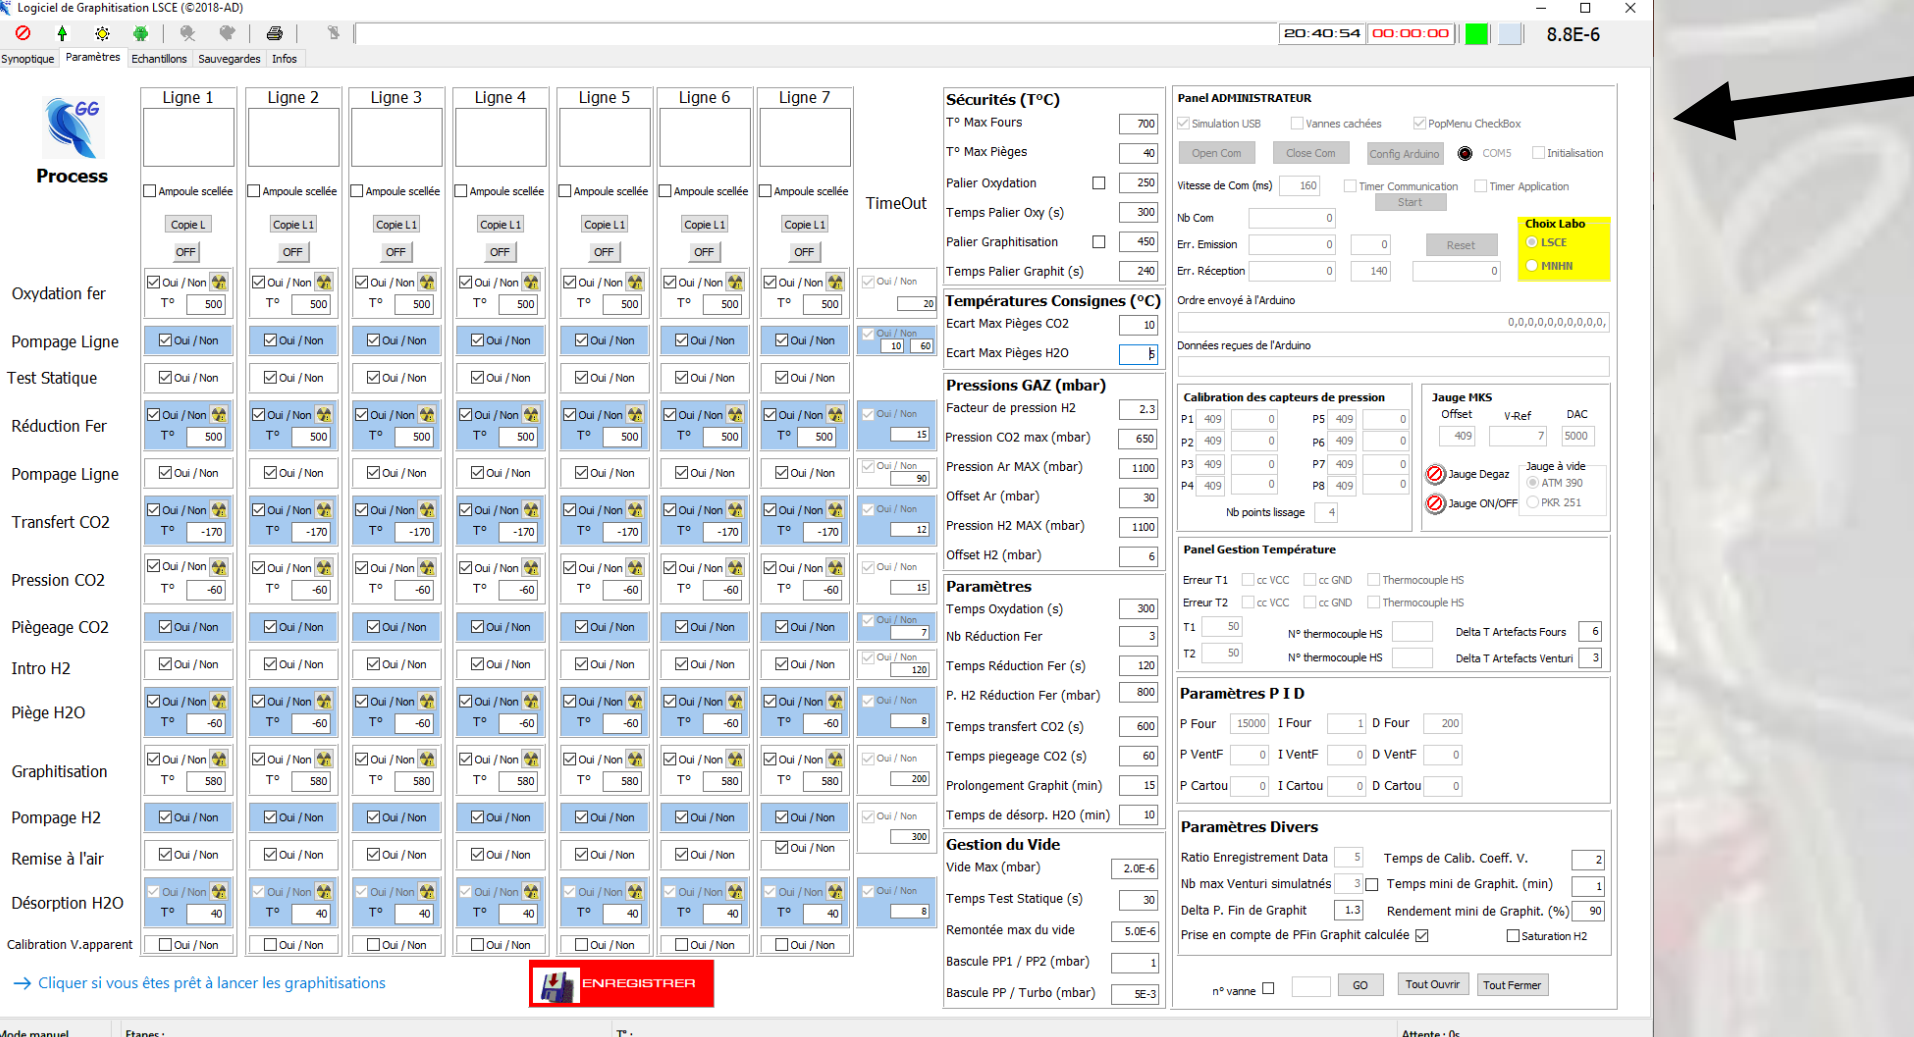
Logiciel de Graphitisation LSCE (©2018-AD)

20:40:54 00:00:00 8.8E-6

Synoptique Paramètres Echantillons Sauvegardes Infos

Process

| | Ligne 1 | Ligne 2 | Ligne 3 | Ligne 4 | Ligne 5 | Ligne 6 | Ligne 7 | TimeOut |
|---|---|---|---|---|---|---|---|---|
| | Ampoule scellée | Ampoule scellée | Ampoule scellée | Ampoule scellée | Ampoule scellée | Ampoule scellée | Ampoule scellée | |
| | Copie L | Copie L1 | Copie L1 | Copie L1 | Copie L1 | Copie L1 | Copie L1 | |
| | OFF | OFF | OFF | OFF | OFF | OFF | OFF | |
| Oxydation fer | Oui / Non T° 500 | Oui / Non T° 500 | Oui / Non T° 500 | Oui / Non T° 500 | Oui / Non T° 500 | Oui / Non T° 500 | Oui / Non T° 500 | Oui / Non 20 |
| Pompage Ligne | Oui / Non | Oui / Non | Oui / Non | Oui / Non | Oui / Non | Oui / Non | Oui / Non | Oui / Non 10 60 |
| Test Statique | Oui / Non | Oui / Non | Oui / Non | Oui / Non | Oui / Non | Oui / Non | Oui / Non | |
| Réduction Fer | Oui / Non T° 500 | Oui / Non T° 500 | Oui / Non T° 500 | Oui / Non T° 500 | Oui / Non T° 500 | Oui / Non T° 500 | Oui / Non T° 500 | Oui / Non 15 |
| Pompage Ligne | Oui / Non | Oui / Non | Oui / Non | Oui / Non | Oui / Non | Oui / Non | Oui / Non | Oui / Non 90 |
| Transfert CO2 | Oui / Non T° -170 | Oui / Non T° -170 | Oui / Non T° -170 | Oui / Non T° -170 | Oui / Non T° -170 | Oui / Non T° -170 | Oui / Non T° -170 | Oui / Non 12 |
| Pression CO2 | Oui / Non T° -60 | Oui / Non T° -60 | Oui / Non T° -60 | Oui / Non T° -60 | Oui / Non T° -60 | Oui / Non T° -60 | Oui / Non T° -60 | Oui / Non 15 |
| Piègeage CO2 | Oui / Non | Oui / Non | Oui / Non | Oui / Non | Oui / Non | Oui / Non | Oui / Non | Oui / Non 7 |
| Intro H2 | Oui / Non | Oui / Non | Oui / Non | Oui / Non | Oui / Non | Oui / Non | Oui / Non | Oui / Non 120 |
| Piège H2O | Oui / Non T° -60 | Oui / Non T° -60 | Oui / Non T° -60 | Oui / Non T° -60 | Oui / Non T° -60 | Oui / Non T° -60 | Oui / Non T° -60 | Oui / Non 8 |
| Graphitisation | Oui / Non T° 580 | Oui / Non T° 580 | Oui / Non T° 580 | Oui / Non T° 580 | Oui / Non T° 580 | Oui / Non T° 580 | Oui / Non T° 580 | Oui / Non 200 |
| Pompage H2 | Oui / Non | Oui / Non | Oui / Non | Oui / Non | Oui / Non | Oui / Non | Oui / Non | Oui / Non 300 |
| Remise à l'air | Oui / Non | Oui / Non | Oui / Non | Oui / Non | Oui / Non | Oui / Non | Oui / Non | |
| Désorption H2O | Oui / Non T° 40 | Oui / Non T° 40 | Oui / Non T° 40 | Oui / Non T° 40 | Oui / Non T° 40 | Oui / Non T° 40 | Oui / Non T° 40 | Oui / Non 8 |
| Calibration V.apparent | Oui / Non | Oui / Non | Oui / Non | Oui / Non | Oui / Non | Oui / Non | Oui / Non | |

Cliquer si vous êtes prêt à lancer les graphitisations

ENREGISTRER

Sécurités (T°C)
T° Max Fours 700
T° Max Pièges 40
Palier Oxydation 250
Temps Palier Oxy (s) 300
Palier Graphitisation 450
Temps Palier Graphit (s) 240

Températures Consignes (°C)
Ecart Max Pièges CO2 10
Ecart Max Pièges H2O 5

Pressions GAZ (mbar)
Facteur de pression H2 2.3
Pression CO2 max (mbar) 650
Pression Ar MAX (mbar) 1100
Offset Ar (mbar) 30
Pression H2 MAX (mbar) 1100
Offset H2 (mbar) 6

Paramètres
Temps Oxydation (s) 300
Nb Réduction Fer 3
Temps Réduction Fer (s) 120
P. H2 Réduction Fer (mbar) 800
Temps transfert CO2 (s) 600
Temps piegeage CO2 (s) 60
Prolongement Graphit (min) 15
Temps de désorp. H2O (min) 10

Gestion du Vide
Vide Max (mbar) 2.0E-6
Temps Test Statique (s) 30
Remontée max du vide 5.0E-6
Bascule PP1 / PP2 (mbar) 1
Bascule PP / Turbo (mbar) 5E-3

Panel ADMINISTRATEUR
Simulation USB Vannes cachées PopMenu CheckBox
Open Com Close Com Config Arduino COM5 Initialisation
Vitesse de Com (ms) 160 Timer Communication Timer Application
Start
Nb Com 0
Err. Emission 0 0 Reset
Err. Réception 0 140 0
Choix Labo LSCE MNHN
Ordre envoyé à l'Arduino
0,0,0,0,0,0,0,0,0,0,
Données reçues de l'Arduino

Calibration des capteurs de pression
P1 409 0 P5 409 0
P2 409 0 P6 409 0
P3 409 0 P7 409 0
P4 409 0 P8 409 0
Nb points lissage 4

Jauge MKS
Offset V-Ref DAC
409 7 5000
Jauge Degaz
Jauge ON/OFF
Jauge à vide
ATM 390
PKR 251

Panel Gestion Température
Erreur T1 cc VCC cc GND Thermocouple HS
Erreur T2 cc VCC cc GND Thermocouple HS
T1 50 N° thermocouple HS Delta T Artefacts Fours 6
T2 50 N° thermocouple HS Delta T Artefacts Venturi 3

Paramètres P I D
P Four 15000 I Four 1 D Four 200
P VentF 0 I VentF 0 D VentF 0
P Cartou 0 I Cartou 0 D Cartou 0

Paramètres Divers
Ratio Enregistrement Data 5 Temps de Calib. Coeff. V. 2
Nb max Venturi simultanés 3 Temps mini de Graphit. (min) 1
Delta P. Fin de Graphit 1.3 Rendement mini de Graphit. (%) 90
Prise en compte de PFin Graphit calculée Saturation H2

n° vanne GO Tout Ouvrir Tout Fermer

Mode manuel Etapes : T° : Attente : 0s